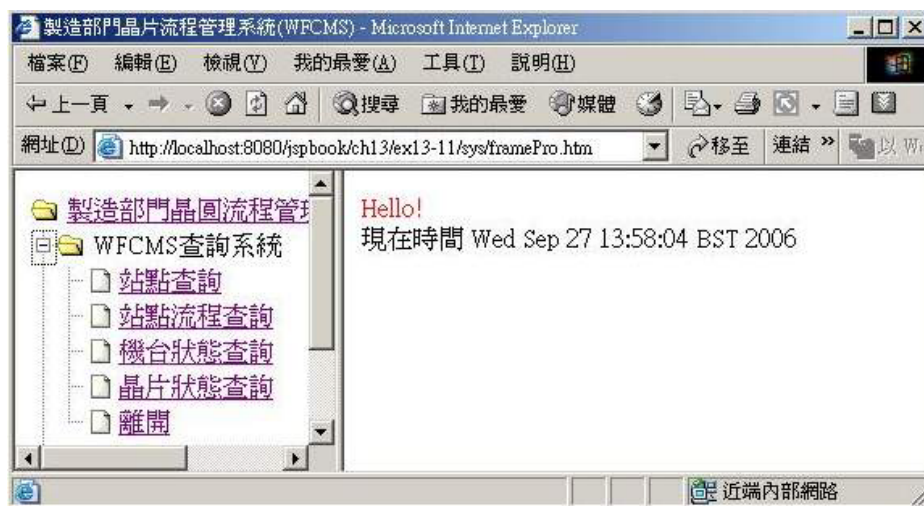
製造部門晶片流程管理系統(WFCMS) - Microsoft Internet Explorer

檔案(F) 編輯(E) 檢視(V) 我的最愛(A) 工具(T) 說明(H)

上一頁 搜尋 我的最愛 媒體

網址(D) http://localhost:8080/jspbook/ch13/ex13-11/sys/framePro.htm 移至 連結 »

製造部門晶圓流程管理
WFCMS查詢系統
站點查詢
站點流程查詢
機台狀態查詢
晶片狀態查詢
離開

Hello!
現在時間 Wed Sep 27 13:58:04 BST 2006

近端內部網路